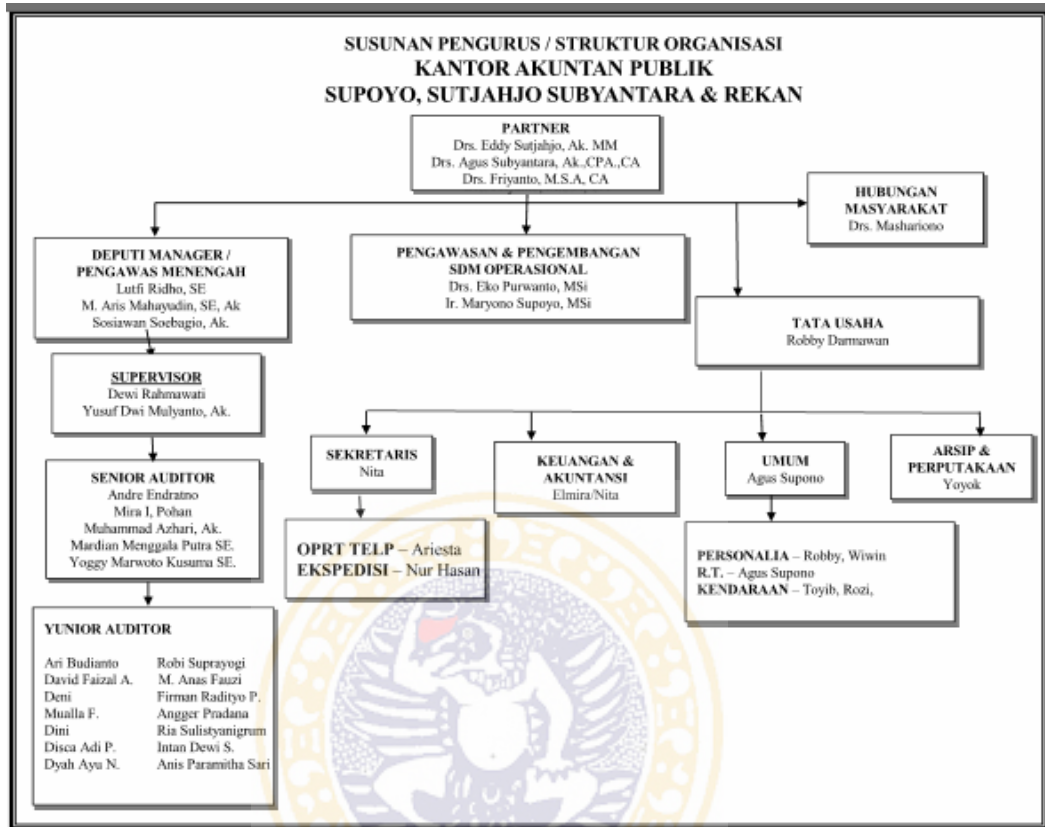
SUSUNAN PENGURUS / STRUKTUR ORGANISASI
KANTOR AKUNTAN PUBLIK
SUPOYO, SUTJAHJO SUBYANTARA & REKAN

PARTNER
Drs. Eddy Sutjahjo, Ak. MM
Drs. Agus Subyantara, Ak.,CPA.,CA
Drs. Friyanto, M.S.A, CA

HUBUNGAN MASYARAKAT
Drs. Mashariono

DEPUTI MANAGER / PENGAWAS MENENGAH
Lutfi Ridho, SE
M. Aris Mahayudin, SE, Ak
Sosiawan Soebagio, Ak.

PENGAWASAN & PENGEMBANGAN SDM OPERASIONAL
Drs. Eko Purwanto, MSi
Ir. Maryono Supoyo, MSi

TATA USAHA
Robby Darmawan

SUPERVISOR
Dewi Rahmawati
Yusuf Dwi Mulyanto, Ak.

SEKRETARIS
Nita

KEUANGAN & AKUNTANSI
Elmira/Nita

UMUM
Agus Supono

ARSIP & PERPUTAKAAN
Yoyok

SENIOR AUDITOR
Andre Endratno
Mira I, Pohan
Muhammad Azhari, Ak.
Mardian Menggala Putra SE.
Yoggy Marwoto Kusuma SE.

OPRT TELP – Ariesta
EKSPEDISI – Nur Hasan

PERSONALIA – Robby, Wiwin
R.T. – Agus Supono
KENDARAAN – Toyib, Rozi,

YUNIOR AUDITOR

Ari Budianto
David Faizal A.
Deni
Mualla F.
Dini
Disca Adi P.
Dyah Ayu N.

Robi Suprayogi
M. Anas Fauzi
Firman Radityo P.
Angger Pradana
Ria Sulistyanigrum
Intan Dewi S.
Anis Paramitha Sari